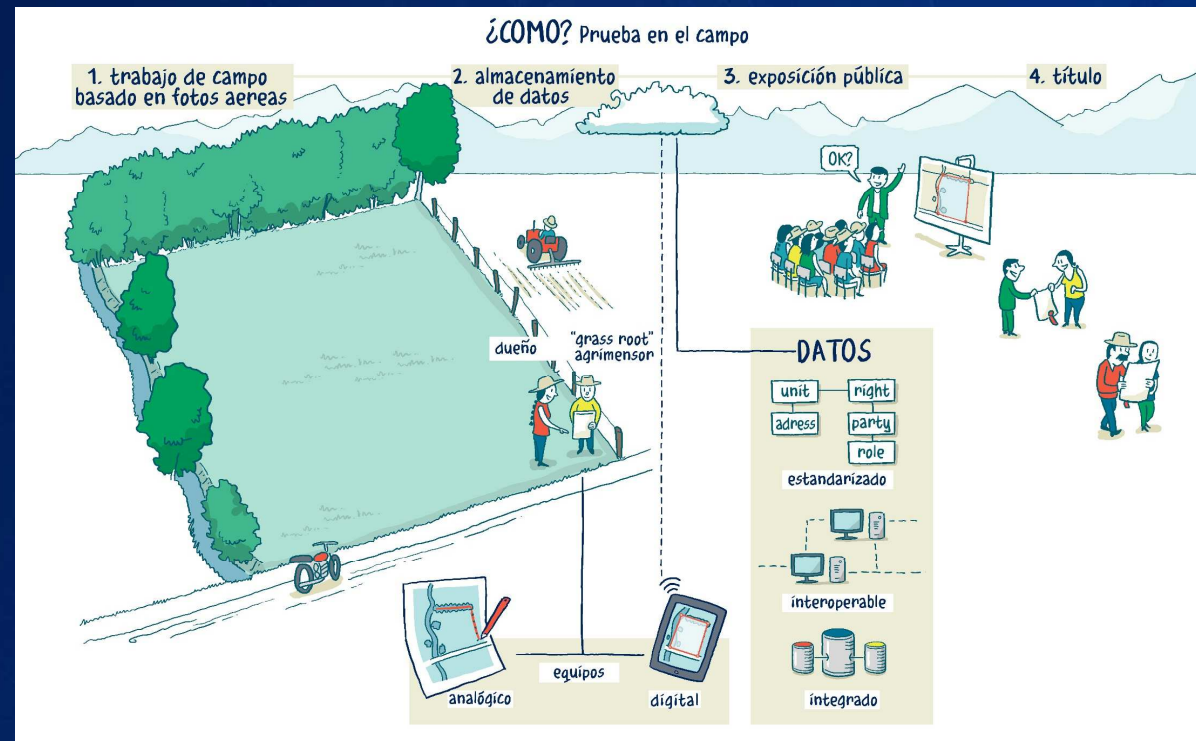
¿COMO? Prueba en el campo

1. trabajo de campo basado en fotos aereas

2. almacenamiento de datos

3. exposición pública

4. título

OK?

dueño

"grass root" agrimensor

DATOS

unit

right

adress

party

role

estandarizado

interoperable

integrado

analógico

equipos

digital